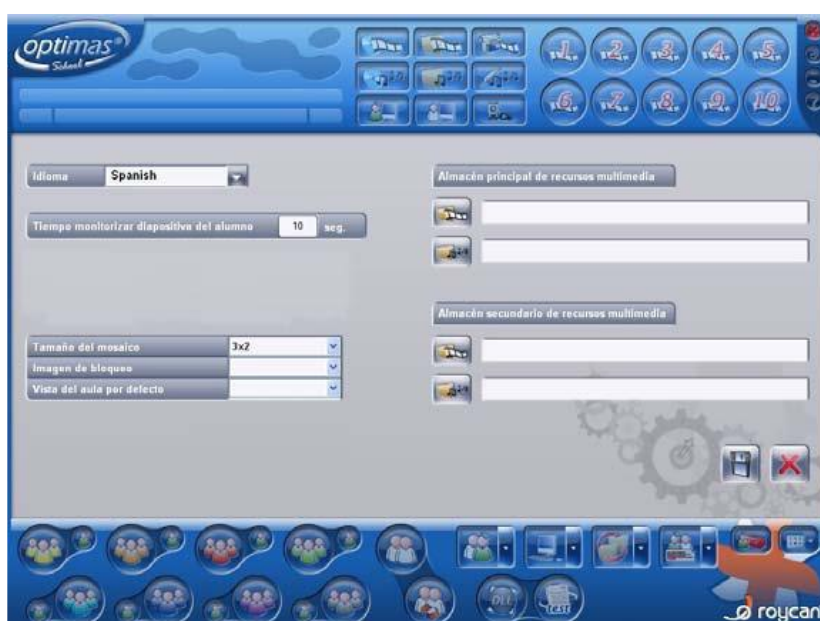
optimas
School

1 2 3 4 5
6 7 8 9 10

Idioma Spanish

Tiempo monitorizar diapositiva del alumno 10 seg.

Tamaño del mosaico 3x2
Imagen de bloqueo
Vista del aula por defecto

Almacén principal de recursos multimedia

Almacén secundario de recursos multimedia

TEST

roycan